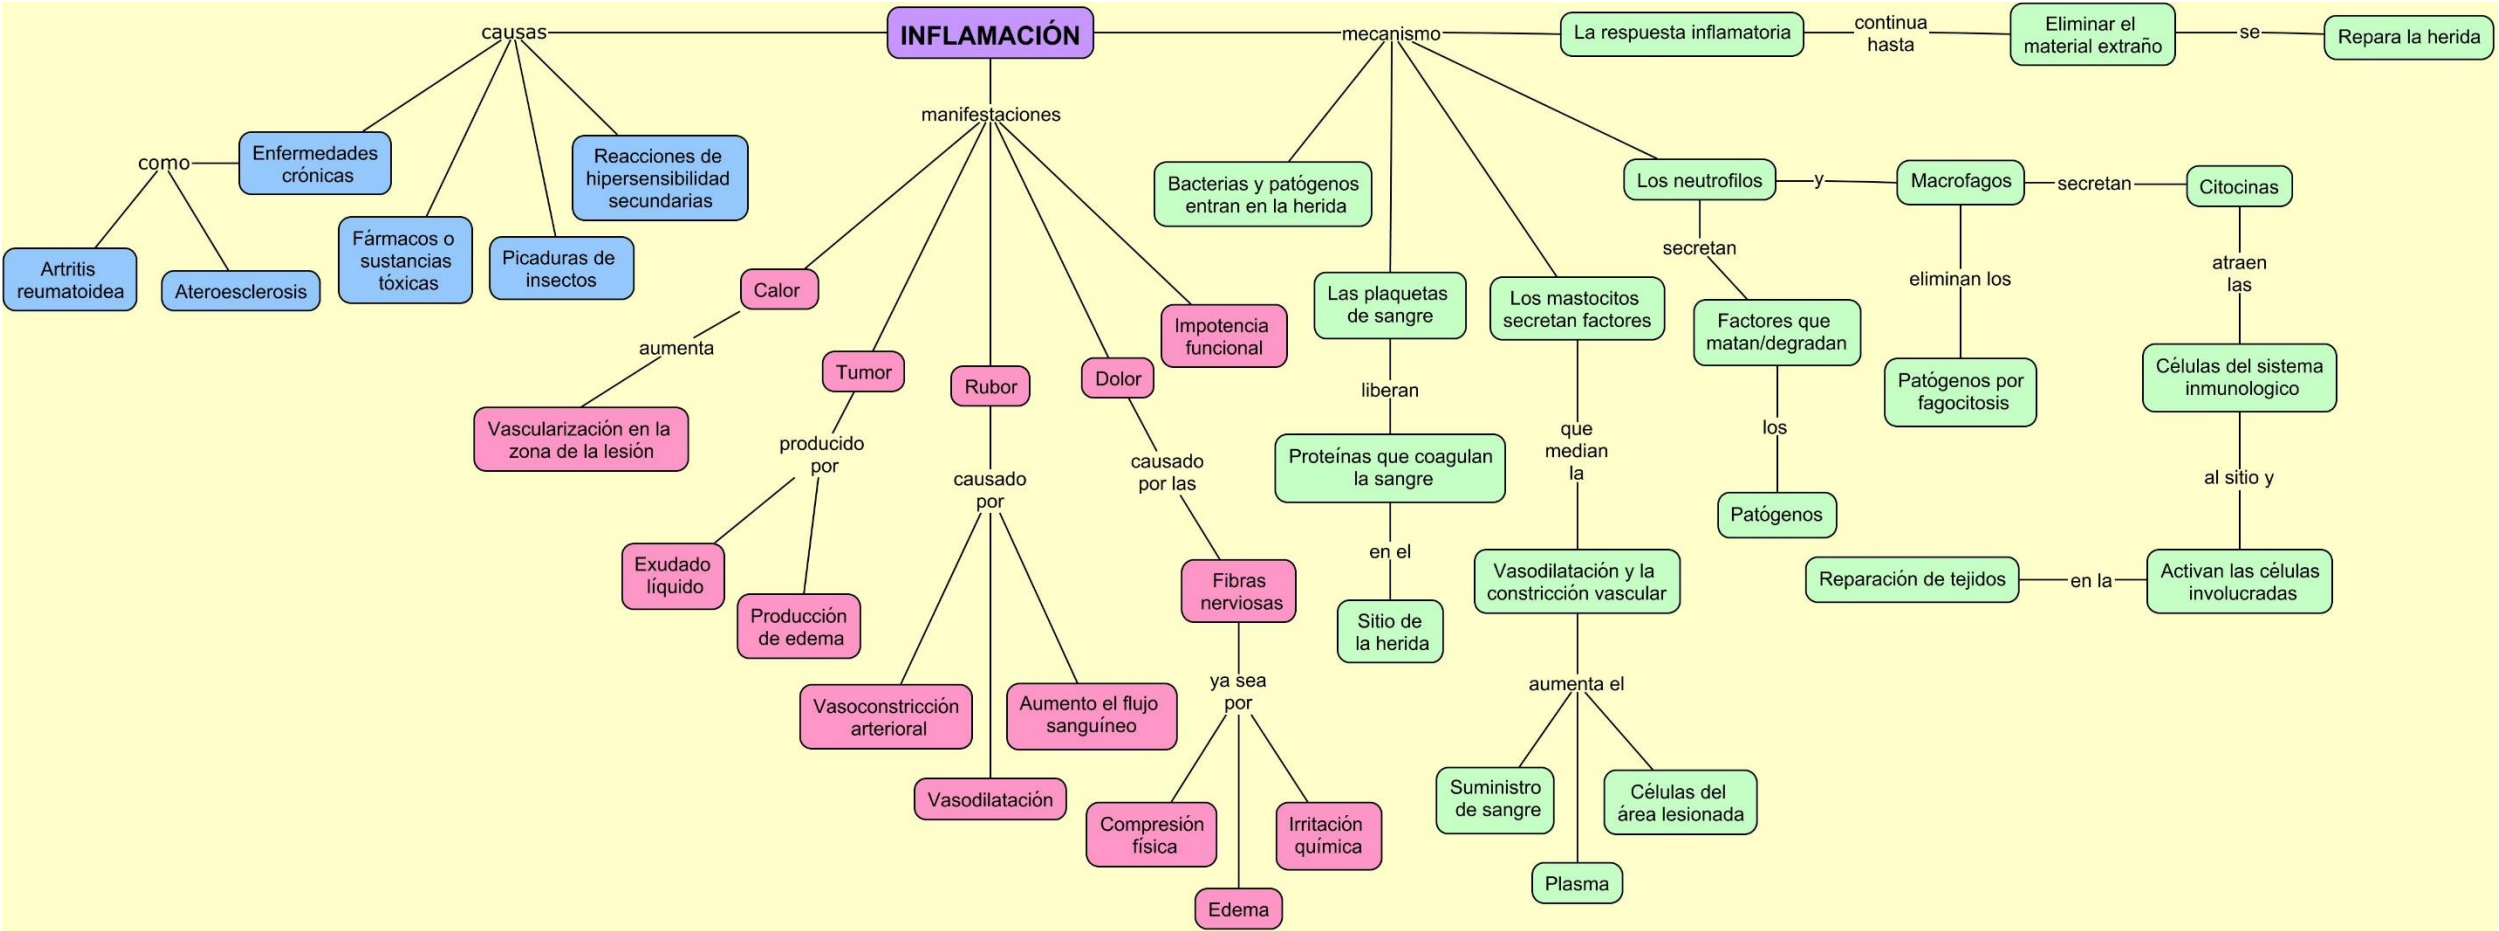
INFLAMACIÓN

causas

como

Enfermedades crónicas

Artritis reumatoidea

Ateroesclerosis

Fármacos o sustancias tóxicas

Picaduras de insectos

Reacciones de hipersensibilidad secundarias

manifestaciones

Calor

aumenta

Vascularización en la zona de la lesión

Tumor

producido por

Exudado líquido

Producción de edema

Rubor

causado por

Vasoconstricción arterioral

Vasodilatación

Aumento el flujo sanguíneo

Dolor

causado por las

Fibras nerviosas

ya sea por

Compresión física

Edema

Irritación química

Impotencia funcional

mecanismo

La respuesta inflamatoria

continua hasta

Eliminar el material extraño

se

Repara la herida

Bacterias y patógenos entran en la herida

Las plaquetas de sangre

liberan

Proteínas que coagulan la sangre

en el

Sitio de la herida

Los mastocitos secretan factores

que median la

Vasodilatación y la constricción vascular

aumenta el

Suministro de sangre

Plasma

Células del área lesionada

Los neutrofilos

y

Macrofagos

secretan

Citocinas

secretan

Factores que matan/degradan

los

Patógenos

eliminan los

Patógenos por fagocitosis

atraen las

Células del sistema inmunologico

al sitio y

Activan las células involucradas

en la

Reparación de tejidos